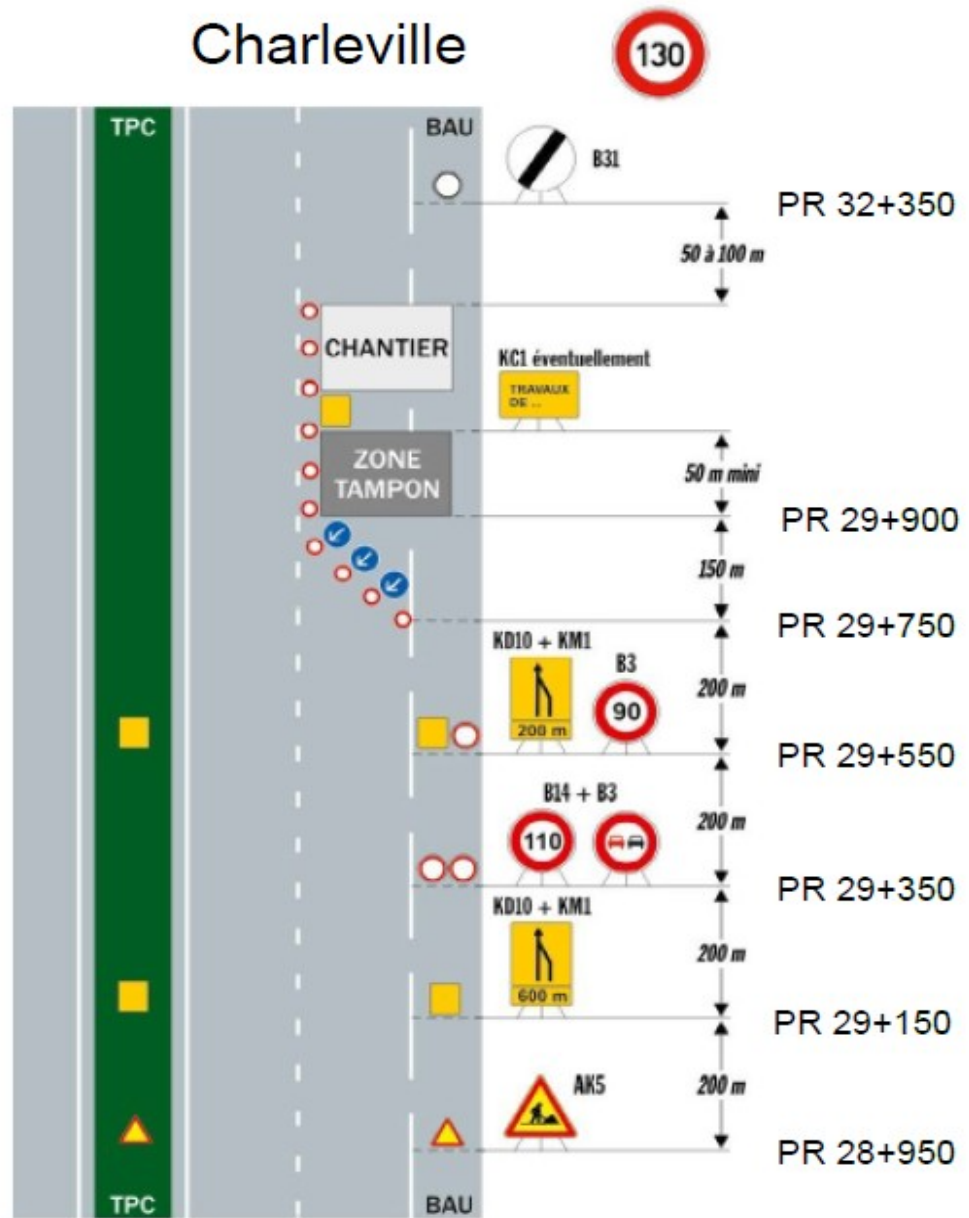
Charleville

130

TPC

BAU

B31

PR 32+350

50 à 100 m

CHANTIER

KC1 éventuellement

TRAVAUX DE ...

ZONE TAMPON

50 m mini

PR 29+900

150 m

PR 29+750

KD10 + KM1

B3

200 m

200 m

90

PR 29+550

B14 + B3

200 m

110

PR 29+350

KD10 + KM1

200 m

600 m

PR 29+150

AK5

200 m

PR 28+950

TPC

BAU